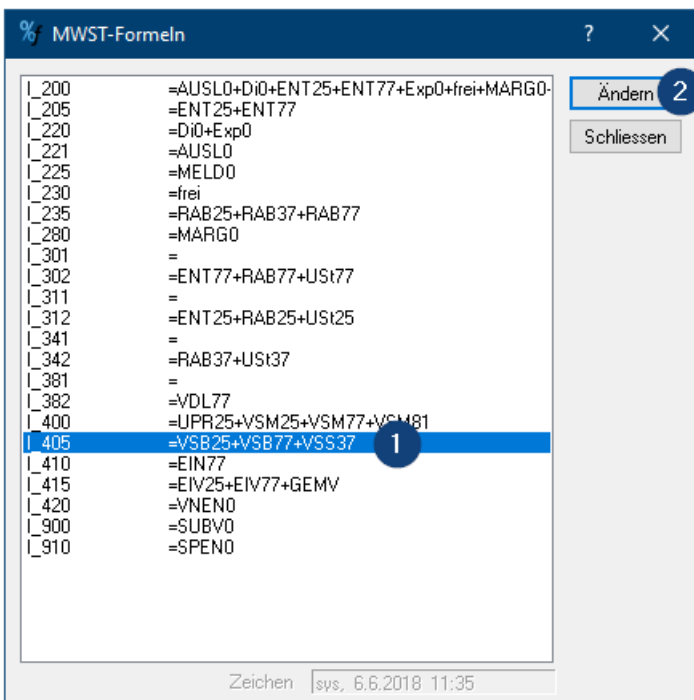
MWST-Formeln

?

| | |
|---|---|
| I_200 | =AUSL0+Di0+ENT25+ENT77+Exp0+frei+MARG0- |
| I_205 | =ENT25+ENT77 |
| I_220 | =Di0+Exp0 |
| I_221 | =AUSL0 |
| I_225 | =MELD0 |
| I_230 | =frei |
| I_235 | =RAB25+RAB37+RAB77 |
| I_280 | =MARG0 |
| I_301 | = |
| I_302 | =ENT77+RAB77+USt77 |
| I_311 | = |
| I_312 | =ENT25+RAB25+USt25 |
| I_341 | = |
| I_342 | =RAB37+USt37 |
| I_381 | = |
| I_382 | =VDL77 |
| I_400 | =UPR25+VSM25+VSM77+VSM81 |
| I_405 | =VSB25+VSB77+VSS37 |
| I_410 | =EIN77 |
| I_415 | =EIV25+EIV77+GEMV |
| I_420 | =VNEN0 |
| I_900 | =SUBV0 |
| I_910 | =SPEN0 |

1

Ändern

2

Schliessen

Zeichen sys, 6.6.2018 11:35